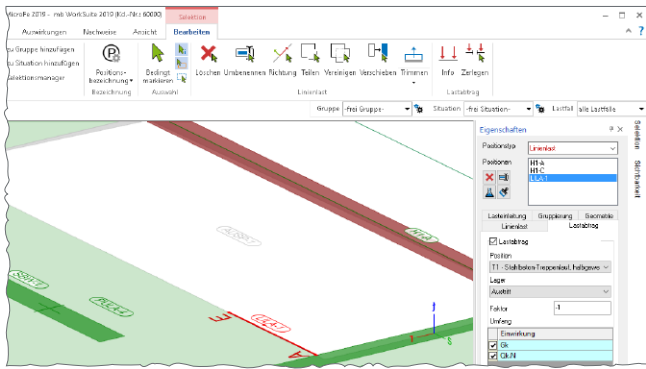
MicroFe 2019 - mb WorkSuite 2019 (Kd.-Nr. 60000)

Selektion

Auswirkungen Nachweise Ansicht Bearbeiten

zu Gruppe hinzufügen
zu Situation hinzufügen
Selektionsmanager

Positionsbezeichnung
Bezeichnung

Bedingt markieren
Auswahl

Löschen Umbenennen Richtung Teilen Vereinigen Verschieben Trimmen
Linienlast

Info Zerlegen
Lastabtrag

Gruppe -frei Gruppe- Situation -frei Situation- Lastfall alle Lastfälle

Eigenschaften

Positionstyp Linienlast

Positionen
H1-A
H1-C
LLA-1

Lasteinleitung Gruppierung Geometrie
Linienlast Lastabtrag

Lastabtrag

Position
T1 - Stahlbeton-Treppenlauf, halbgewe

Lager
Auflager

Faktor 1

Umfang

Einwirkung
Gk
Qk,N

Selektion
Skriptbaum

H1-A
LLA-1